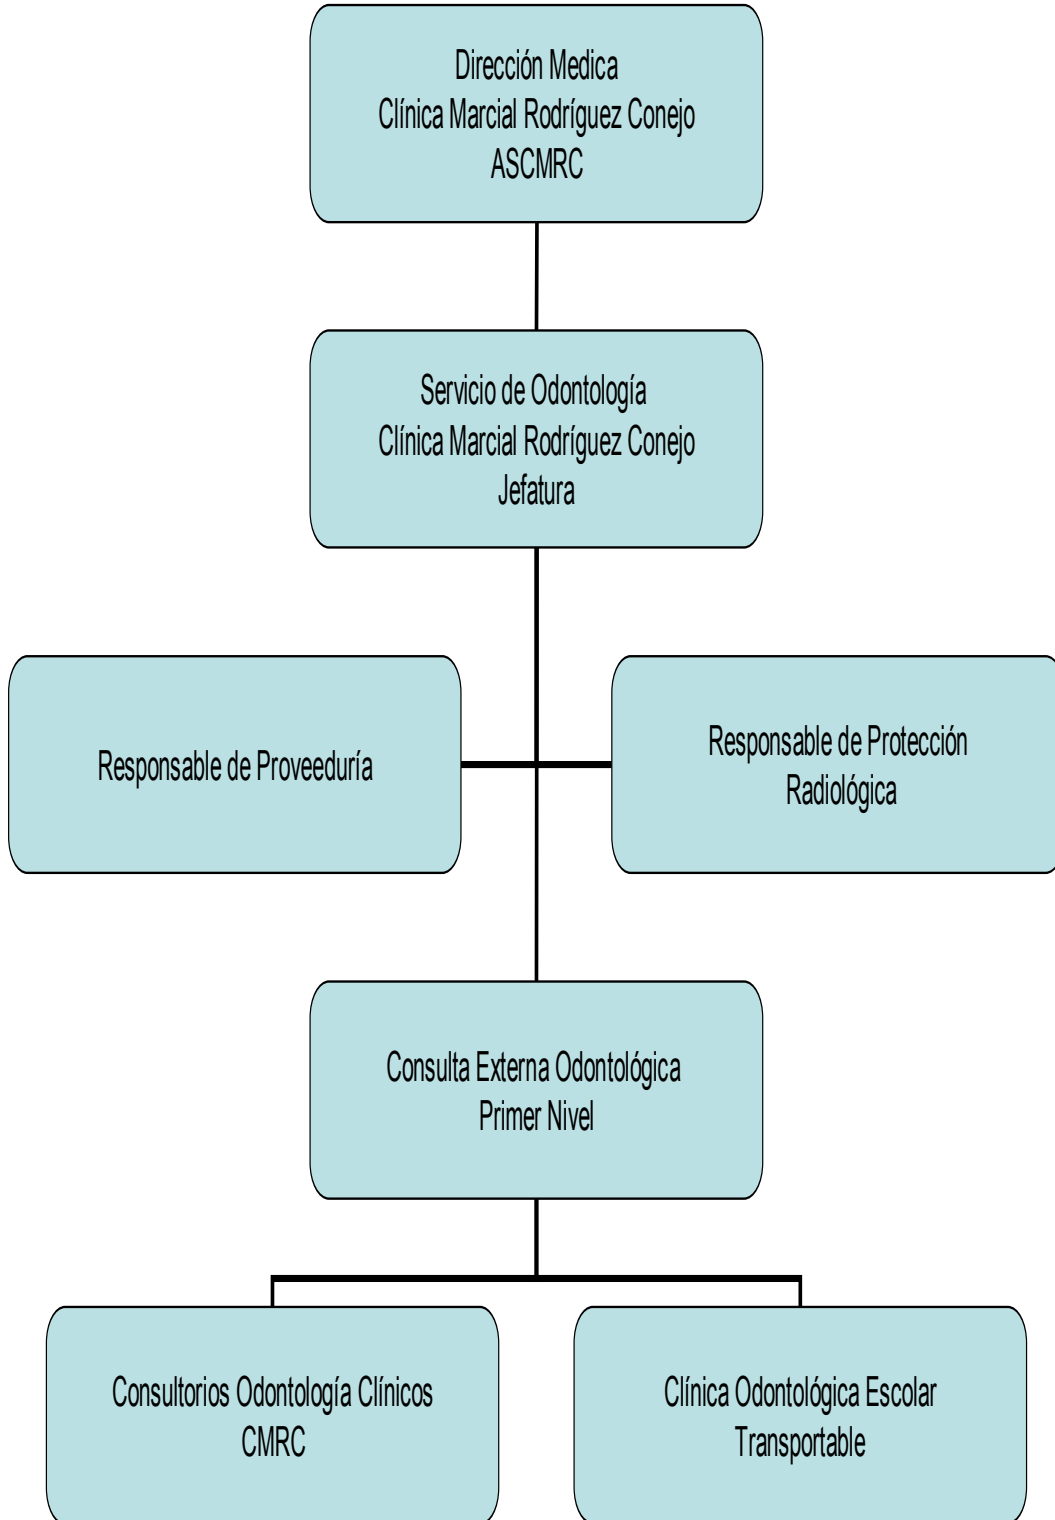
Dirección Medica
Clínica Marcial Rodríguez Conejo
ASCMRC

Servicio de Odontología
Clínica Marcial Rodríguez Conejo
Jefatura

Responsable de Proveeduría

Responsable de Protección Radiológica

Consulta Externa Odontológica
Primer Nivel

Consultorios Odontología Clínicos
CMRC

Clínica Odontológica Escolar
Transportable